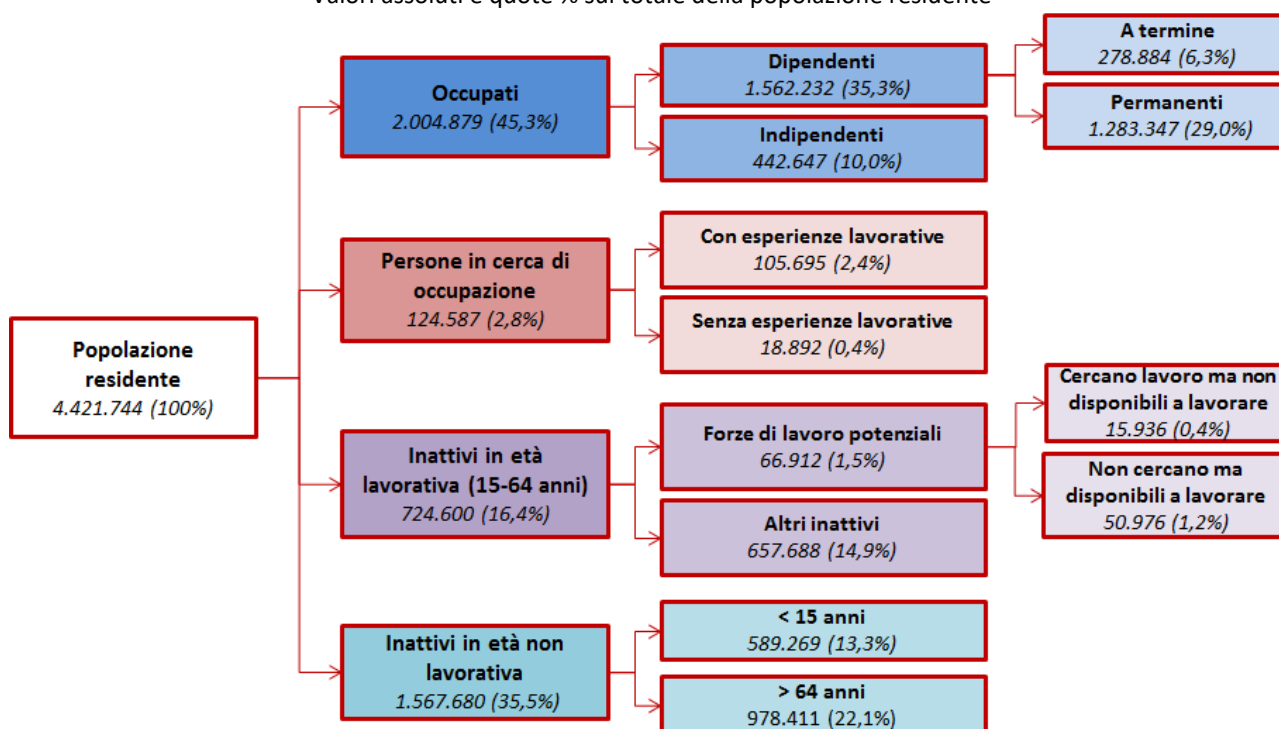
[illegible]

Popolazione residente
4.421.744 (100%)

Occupati
2.004.879 (45,3%)

Dipendenti
1.562.232 (35,3%)

A termine
278.884 (6,3%)

Permanenti
1.283.347 (29,0%)

Indipendenti
442.647 (10,0%)

Persone in cerca di occupazione
124.587 (2,8%)

Con esperienze lavorative
105.695 (2,4%)

Senza esperienze lavorative
18.892 (0,4%)

Inattivi in età lavorativa (15-64 anni)
724.600 (16,4%)

Forze di lavoro potenziali
66.912 (1,5%)

Cercano lavoro ma non disponibili a lavorare
15.936 (0,4%)

Non cercano ma disponibili a lavorare
50.976 (1,2%)

Altri inattivi
657.688 (14,9%)

Inattivi in età non lavorativa
1.567.680 (35,5%)

< 15 anni
589.269 (13,3%)

> 64 anni
978.411 (22,1%)